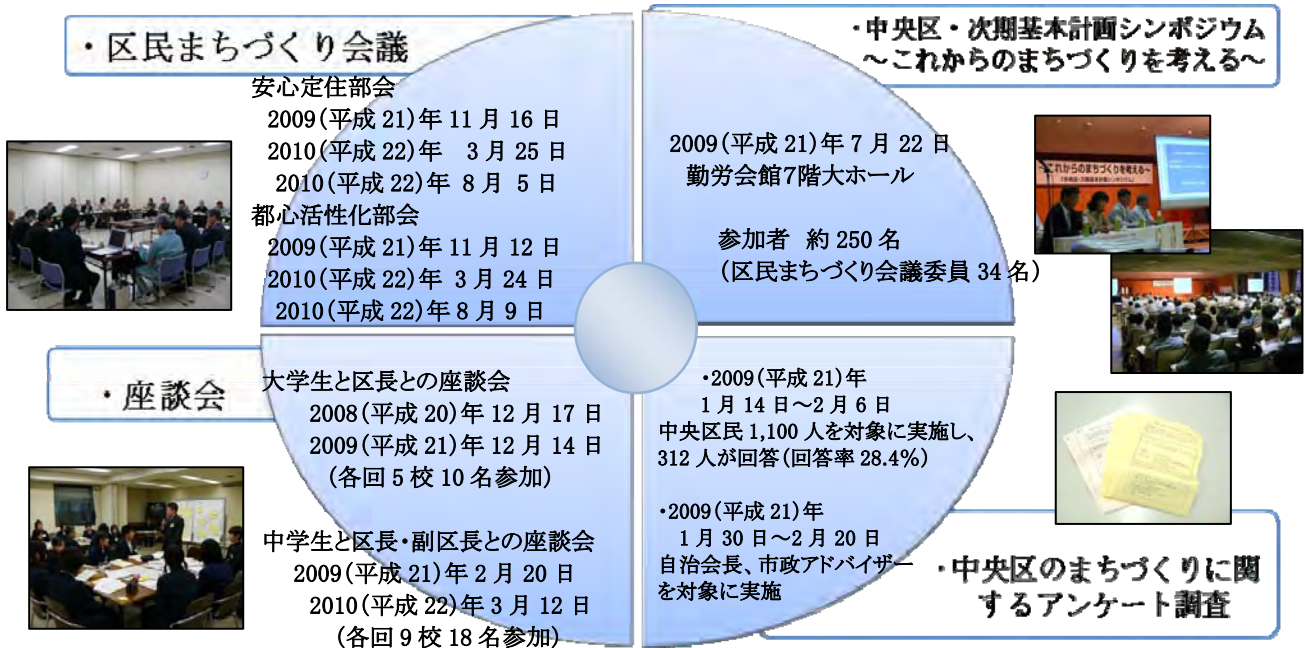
・区民まちづくり会議

安心定住部会
2009(平成 21)年 11 月 16 日
2010(平成 22)年 3 月 25 日
2010(平成 22)年 8 月 5 日
都心活性化部会
2009(平成 21)年 11 月 12 日
2010(平成 22)年 3 月 24 日
2010(平成 22)年 8 月 9 日

・中央区・次期基本計画シンポジウム
〜これからのまちづくりを考える〜

2009(平成 21)年 7 月 22 日
勤労会館7階大ホール

参加者 約 250 名
(区民まちづくり会議委員 34 名)

これからのまちづくりを考える

・座談会

大学生と区長との座談会
2008(平成 20)年 12 月 17 日
2009(平成 21)年 12 月 14 日
(各回 5 校 10 名参加)

中学生と区長・副区長との座談会
2009(平成 21)年 2 月 20 日
2010(平成 22)年 3 月 12 日
(各回 9 校 18 名参加)

•2009(平成 21)年
1 月 14 日〜2 月 6 日
中央区民 1,100 人を対象に実施し、
312 人が回答(回答率 28.4%)

•2009(平成 21)年
1 月 30 日〜2 月 20 日
自治会長、市政アドバイザーを対象に実施

・中央区のまちづくりに関するアンケート調査